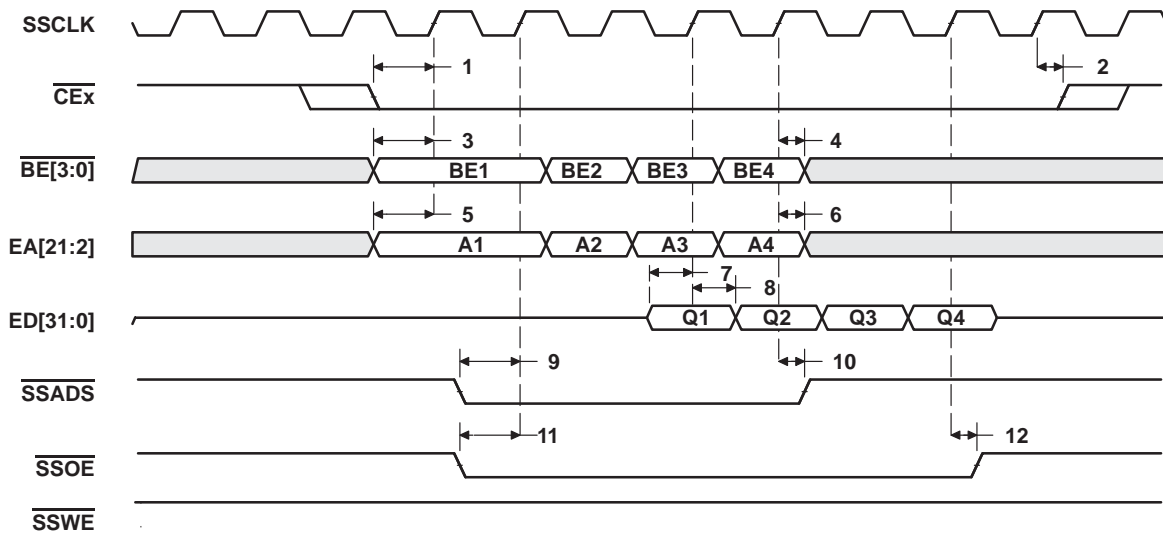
SSCLK

$\overline{CEx}$

$\overline{BE[3:0]}$

EA[21:2]

ED[31:0]

$\overline{SSADS}$

$\overline{SSOE}$

$\overline{SSWE}$

1

2

3

4

BE1

BE2

BE3

BE4

5

6

A1

A2

A3

A4

7

8

Q1

Q2

Q3

Q4

9

10

11

12